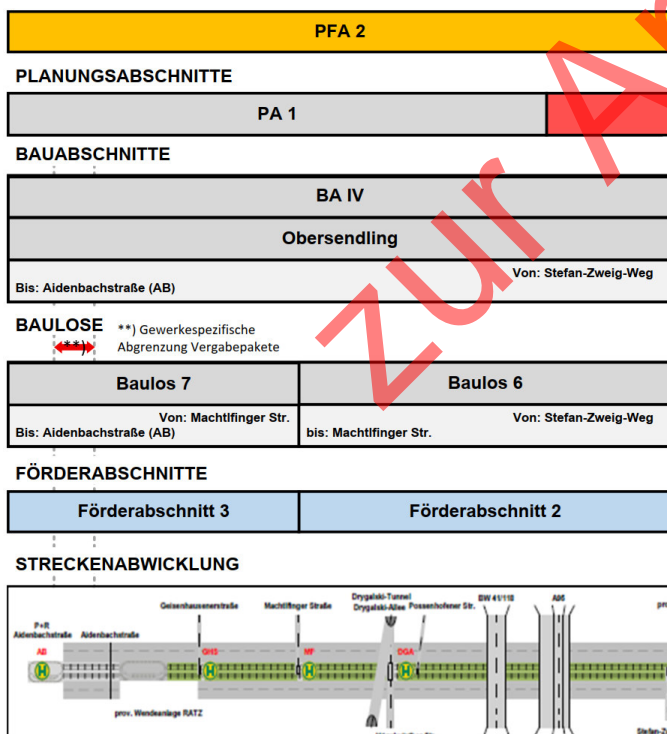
PFA 2

PLANUNGSABSCHNITTE

PA 1

BAUABSCHNITTE

BA IV

Obersendling

Von: Stefan-Zweig-Weg

Bis: Aidenbachstraße (AB)

BAULOSE

**) Gewerkespezifische Abgrenzung Vergabepakete

**)

Baulos 7

Baulos 6

Von: Machtlfinger Str.

Bis: Aidenbachstraße (AB)

Von: Stefan-Zweig-Weg

bis: Machtlfinger Str.

FÖRDERABSCHNITTE

Förderabschnitt 3

Förderabschnitt 2

STRECKENABWICKLUNG

P+R Aidenbachstraße

Aidenbachstraße

AB

Geisenhausenerstraße

GHS

Machtlfinger Straße

MF

Drygalski-Tunnel

Drygalski-Allee

Possenhofener Str.

DGA

BW 41/118

A95

prov. Wendeanlage RATZ

zur A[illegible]

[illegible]